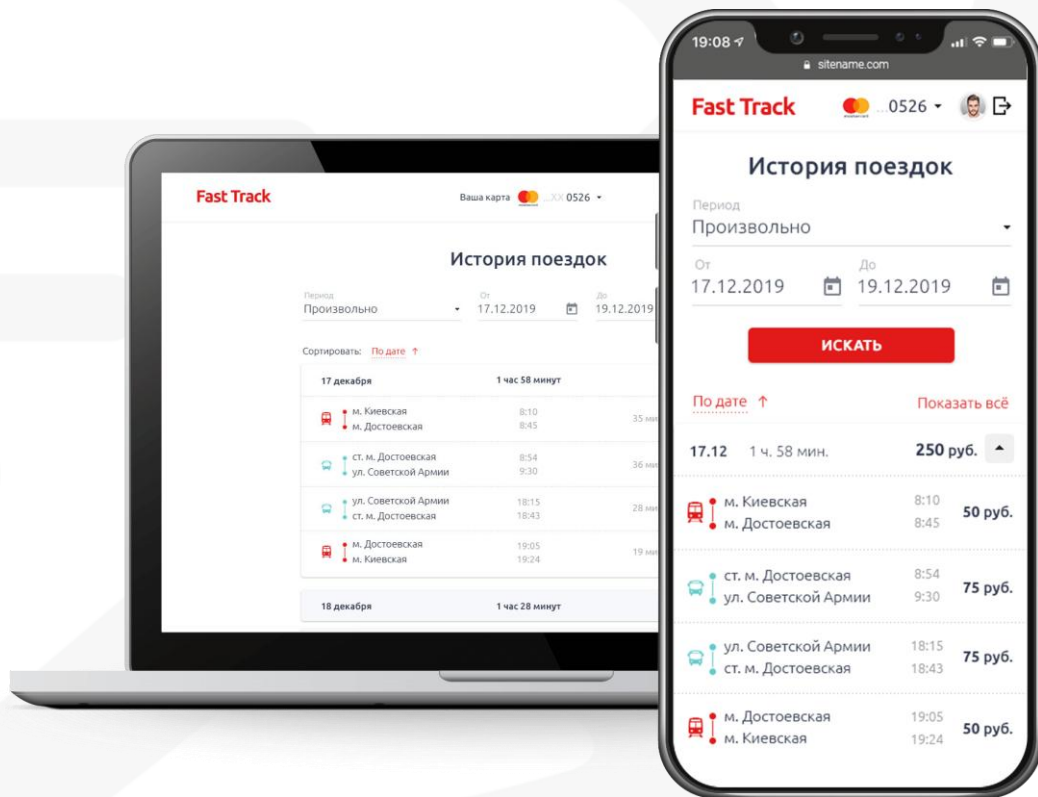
Fast Track

Ваша карта ...XX 0526

История поездок

Период
Произвольно

От
17.12.2019

До
19.12.2019

Сортировать: По дате ↑

| 17 декабря | 1 час 58 минут | |
|---|---|---|
| м. Киевская / м. Достоевская | 8:10 / 8:45 | 35 ми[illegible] |
| ст. м. Достоевская / ул. Советской Армии | 8:54 / 9:30 | 36 ми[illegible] |
| ул. Советской Армии / ст. м. Достоевская | 18:15 / 18:43 | 28 ми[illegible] |
| м. Достоевская / м. Киевская | 19:05 / 19:24 | 19 ми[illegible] |

18 декабря 1 час 28 минут

19:08
sitename.com

Fast Track
0526

История поездок

Период
Произвольно

От
17.12.2019

До
19.12.2019

ИСКАТЬ

По дате ↑
Показать всё

17.12 1 ч. 58 мин. 250 руб.

| | | |
|---|---|---|
| м. Киевская / м. Достоевская | 8:10 / 8:45 | 50 руб. |
| ст. м. Достоевская / ул. Советской Армии | 8:54 / 9:30 | 75 руб. |
| ул. Советской Армии / ст. м. Достоевская | 18:15 / 18:43 | 75 руб. |
| м. Достоевская / м. Киевская | 19:05 / 19:24 | 50 руб. |